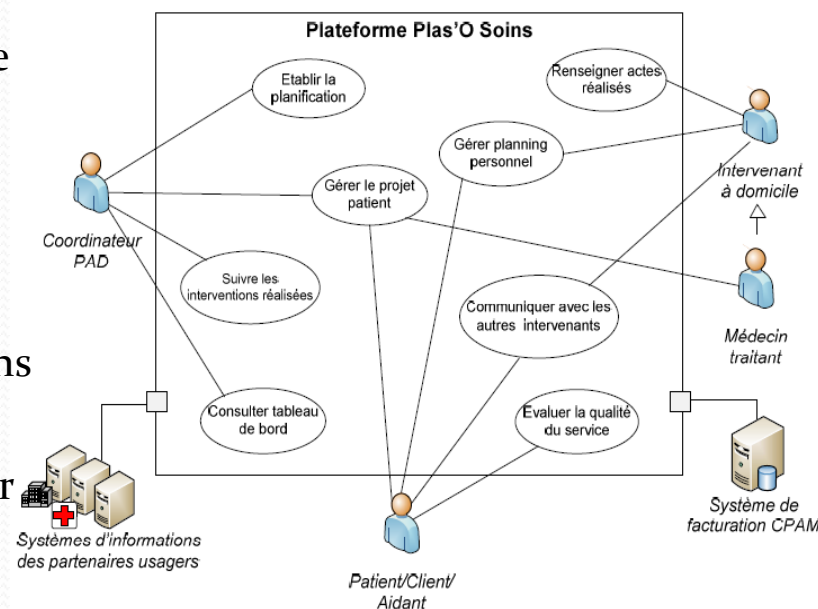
e

ns

r

Plateforme Plas'O Soins

Etablir la planification

Renseigner actes réalisés

Gérer planning personnel

Gérer le projet patient

Suivre les interventions réalisées

Communiquer avec les autres intervenants

Consulter tableau de bord

Evaluer la qualité du service

Coordinateur PAD

Intervenant à domicile

Médecin traitant

Systèmes d'informations des partenaires usagers

Patient/Client/ Aidant

Système de facturation CPAM